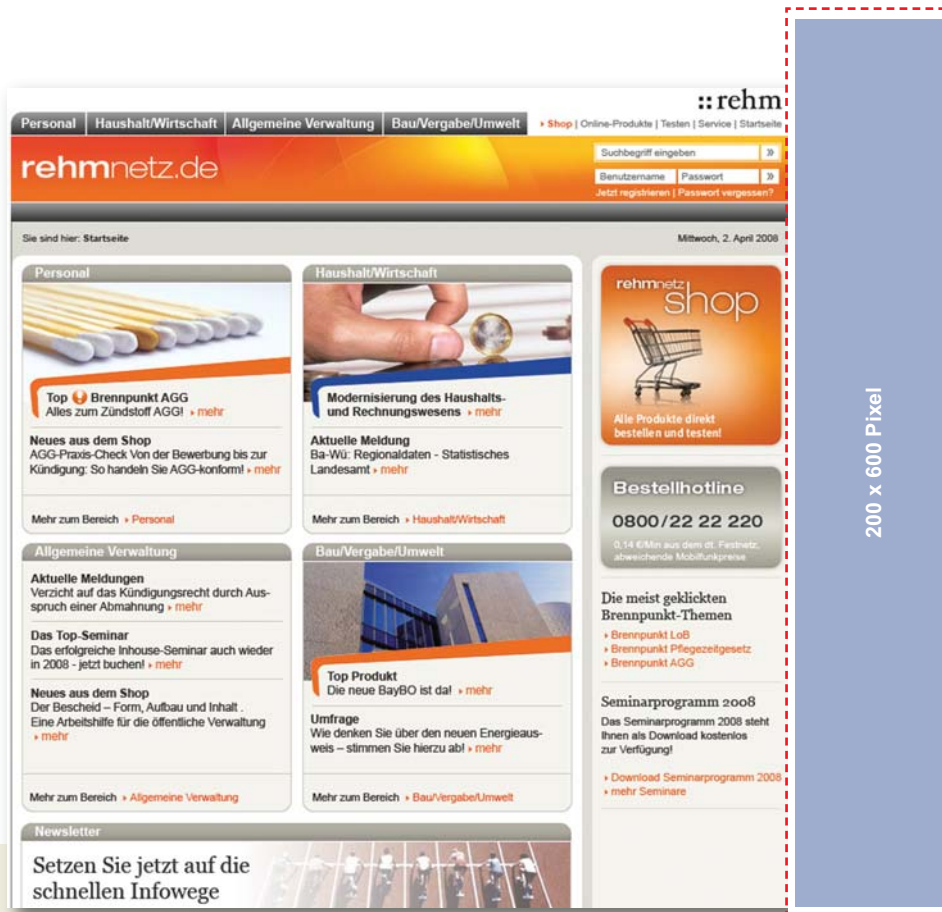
:: rehm

Personal | Haushalt/Wirtschaft | Allgemeine Verwaltung | Bau/Vergabe/Umwelt

‣ Shop | Online-Produkte | Testen | Service | Startseite

rehmnetz.de

Suchbegriff eingeben »
Benutzername Passwort »
Jetzt registrieren | Passwort vergessen?

Sie sind hier: Startseite

Mittwoch, 2. April 2008

Personal

Top Brennpunkt AGG
Alles zum Zündstoff AGG! ‣ mehr

Neues aus dem Shop
AGG-Praxis-Check Von der Bewerbung bis zur Kündigung: So handeln Sie AGG-konform! ‣ mehr

Mehr zum Bereich ‣ Personal

Haushalt/Wirtschaft

Modernisierung des Haushalts- und Rechnungswesens ‣ mehr

Aktuelle Meldung
Ba-Wü: Regionaldaten - Statistisches Landesamt ‣ mehr

Mehr zum Bereich ‣ Haushalt/Wirtschaft

rehmnetz shop

Alle Produkte direkt bestellen und testen!

Bestellhotline
0800/22 22 220
0,14 €/Min aus dem dt. Festnetz, abweichende Mobilfunkpreise

Allgemeine Verwaltung

Aktuelle Meldungen
Verzicht auf das Kündigungsrecht durch Ausspruch einer Abmahnung ‣ mehr

Das Top-Seminar
Das erfolgreiche Inhouse-Seminar auch wieder in 2008 - jetzt buchen! ‣ mehr

Neues aus dem Shop
Der Bescheid – Form, Aufbau und Inhalt .
Eine Arbeitshilfe für die öffentliche Verwaltung ‣ mehr

Mehr zum Bereich ‣ Allgemeine Verwaltung

Bau/Vergabe/Umwelt

Top Produkt
Die neue BayBO ist da! ‣ mehr

Umfrage
Wie denken Sie über den neuen Energieausweis – stimmen Sie hierzu ab! ‣ mehr

Mehr zum Bereich ‣ Bau/Vergabe/Umwelt

Die meist geklickten Brennpunkt-Themen
‣ Brennpunkt LoB
‣ Brennpunkt Pflegezeitgesetz
‣ Brennpunkt AGG

Seminarprogramm 2008
Das Seminarprogramm 2008 steht Ihnen als Download kostenlos zur Verfügung!

‣ Download Seminarprogramm 2008
‣ mehr Seminare

Newsletter

Setzen Sie jetzt auf die schnellen Infowege

200 x 600 Pixel